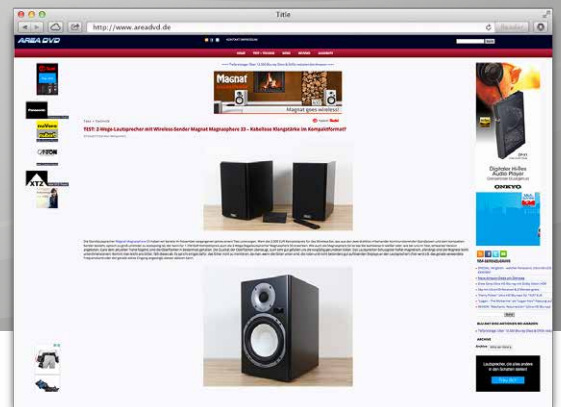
Title

http://www.areadvd.de

AREA DVD

Magnat

Magnat goes wireless!

TEST: 2-Wege-Lautsprecher mit Wireless-Sender Magnat Magnasphere 33 – Kabellose Klangstärke im Kompaktformat?

XTZ

ONKYO

TOP BEWERTUNGEN

Lautsprecher, die wie andere in den Schatten stellen!